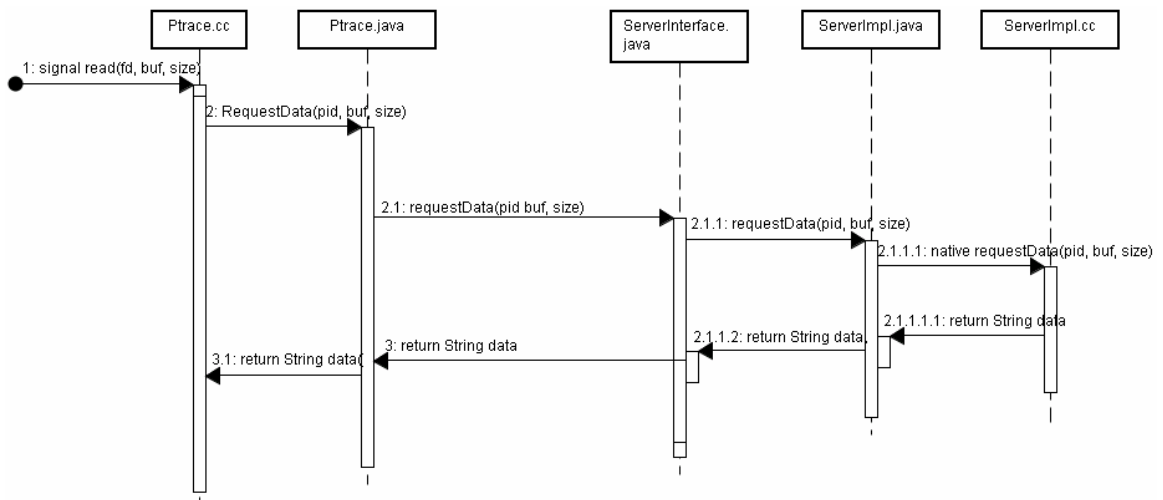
Ptrace.cc

Ptrace.java

ServerInterface.java

ServerImpl.java

ServerImpl.cc

1: signal read(fd, buf, size)

2: RequestData(pid, buf, size)

2.1: requestData(pid buf, size)

2.1.1: requestData(pid, buf, size)

2.1.1.1: native requestData(pid, buf, size)

2.1.1.1.1: return String data

2.1.1.2: return String data,

3: return String data

3.1: return String data(